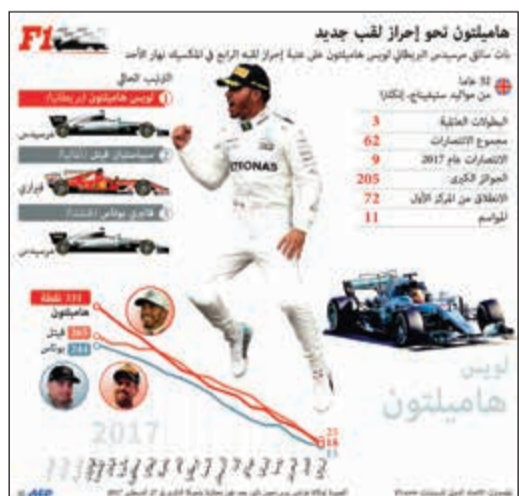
هاميلتون نحو إحراز لقب جديد

F1

بات سائق مرسيدس البريطاني لويس هاميلتون على عتبة إحراز لقبه الرابع في المكسيك نهار الأحد

الترتيب الحالي

1 لويس هاميلتون (بريطانيا)

مرسيدس

سيباستيان فيتل (ألمانيا)

فيراري

فالتيري بوتاس (فنلندا)

مرسيدس

32 عاما
من مواليد ستيفنيج، إنكلترا

| | |
|---|---|
| البطولات العالمية | 3 |
| مجموع الانتصارات | 62 |
| الانتصارات عام 2017 | 9 |
| الجوائز الكبرى | 205 |
| الانطلاق من المركز الأول | 72 |
| المواسم | 11 |

331 نقطة
هاميلتون
فيتل 265
بوتاس 244

2017

ETRONAS

لويس
هاميلتون

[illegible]

AFP